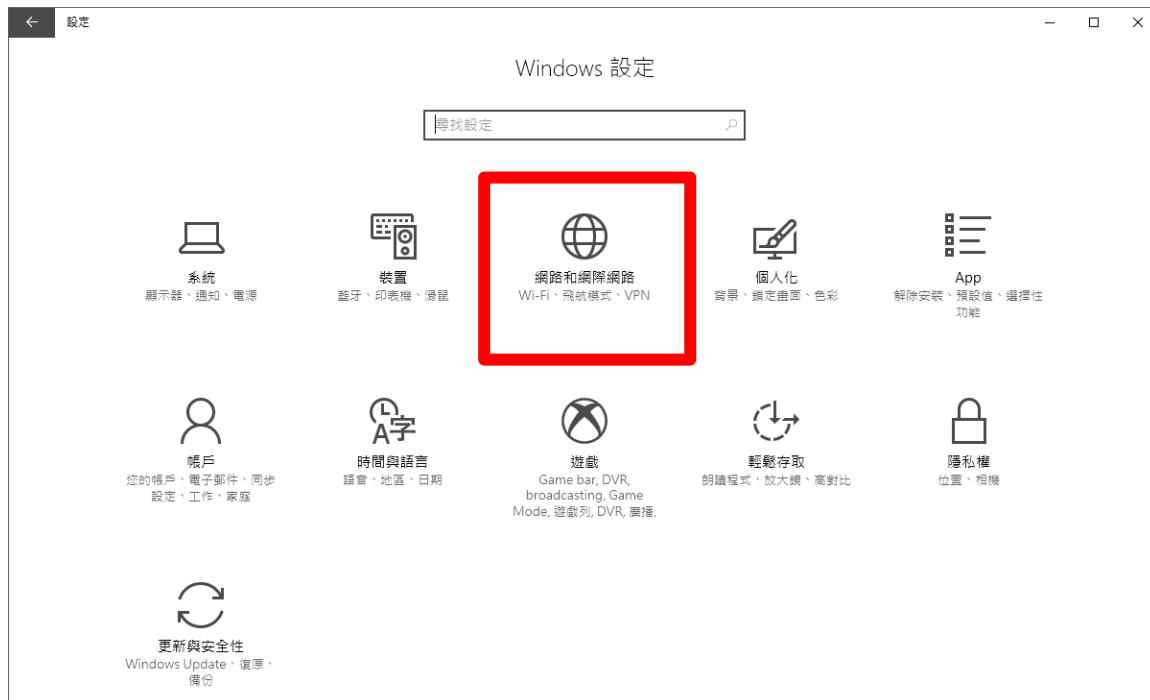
←　設定

Windows 設定

尋找設定

系統
顯示器、通知、電源

裝置
藍牙、印表機、滑鼠

網路和網際網路
Wi-Fi、飛航模式、VPN

個人化
背景、鎖定畫面、色彩

App
解除安裝、預設值、選擇性功能

帳戶
您的帳戶、電子郵件、同步設定、工作、家庭

時間與語言
語音、地區、日期

遊戲
Game bar, DVR, broadcasting, Game Mode, 遊戲列, DVR, 廣播,

輕鬆存取
朗讀程式、放大鏡、高對比

隱私權
位置、相機

更新與安全性
Windows Update、復原、備份